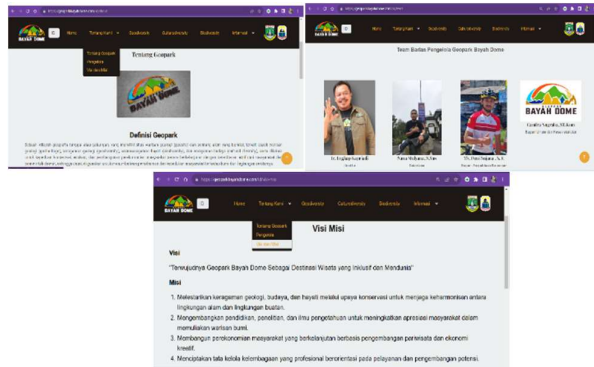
BAYAH DOME

Home Tentang Kami Geodiversity Culturediversity Biodiversity Informasi

Tentang Geopark
Pengelola
Visi dan Misi

Tentang Geopark

Definisi Geopark

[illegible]

BAYAH DOME

Home Tentang Kami Geodiversity Culturediversity Biodiversity Informasi

Team Badan Pengelola Geopark Bayah Dome

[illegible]
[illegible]
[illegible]
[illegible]

https://geoparkbayahdome.com/visi-misi

BAYAH DOME

Home Tentang Kami Geodiversity Culturediversity Biodiversity Informasi

Tentang Geopark
Pengelola
Visi dan Misi

Visi Misi

Visi

"Terwujudnya Geopark Bayah Dome Sebagai Destinasi Wisata yang Inklusif dan Mendunia"

Misi

1. Melestarikan keragaman geologi, budaya, dan hayati melalui upaya konservasi untuk menjaga keharmonisan antara lingkungan alam dan lingkungan buatan.
2. Mengembangkan pendidikan, penelitian, dan ilmu pengetahuan untuk meningkatkan apresiasi masyarakat dalam memuliakan warisan bumi.
3. Membangun perekonomian masyarakat yang berkelanjutan berbasis pengembangan pariwisata dan ekonomi kreatif.
4. Menciptakan tata kelola kelembagaan yang profesional berorientasi pada pelayanan dan pengembangan potensi.